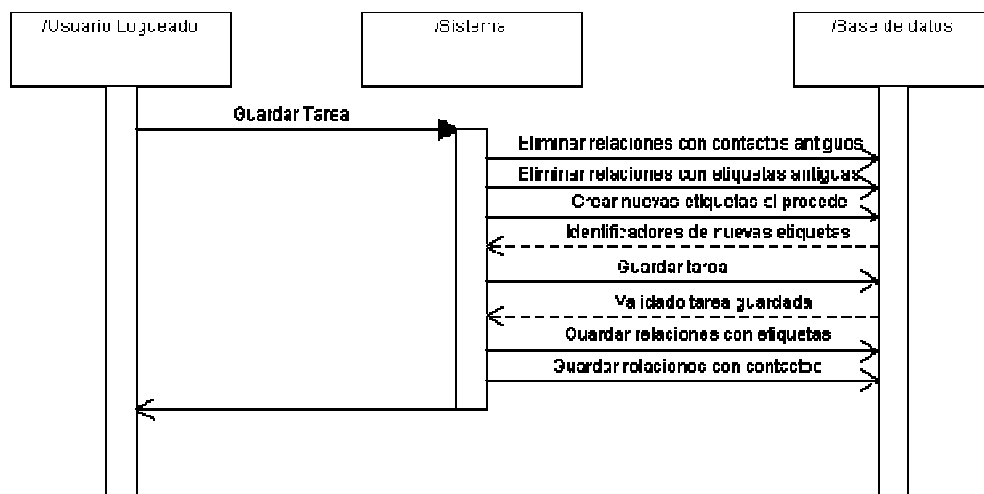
/Usuario Logueado

/Sistema

/Base de datos

Guardar Tarea

Eliminar relaciones con contactos antiguos

Eliminar relaciones con etiquetas antiguas

Crear nuevas etiquetas si procede

Identificadores de nuevas etiquetas

Guardar tarea

Validado tarea guardada

Guardar relaciones con etiquetas

Guardar relaciones con contactos